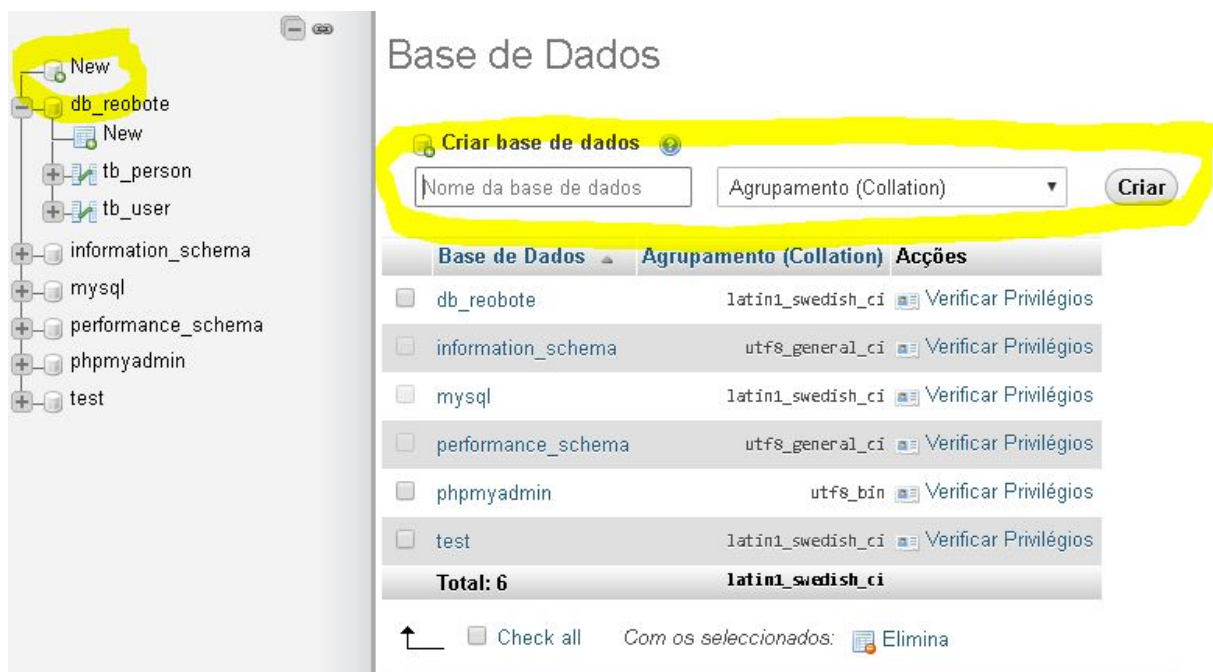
New
db_reobote
New
tb_person
tb_user
information_schema
mysql
performance_schema
phpmyadmin
test

Base de Dados

Criar base de dados

Nome da base de dados

Agrupamento (Collation)

Criar

| | Base de Dados | Agrupamento (Collation) | Acções |
|---|---|---|---|
| | db_reobote | latin1_swedish_ci | Verificar Privilégios |
| | information_schema | utf8_general_ci | Verificar Privilégios |
| | mysql | latin1_swedish_ci | Verificar Privilégios |
| | performance_schema | utf8_general_ci | Verificar Privilégios |
| | phpmyadmin | utf8_bin | Verificar Privilégios |
| | test | latin1_swedish_ci | Verificar Privilégios |
| | Total: 6 | latin1_swedish_ci | |

Check all Com os seleccionados: Elimina